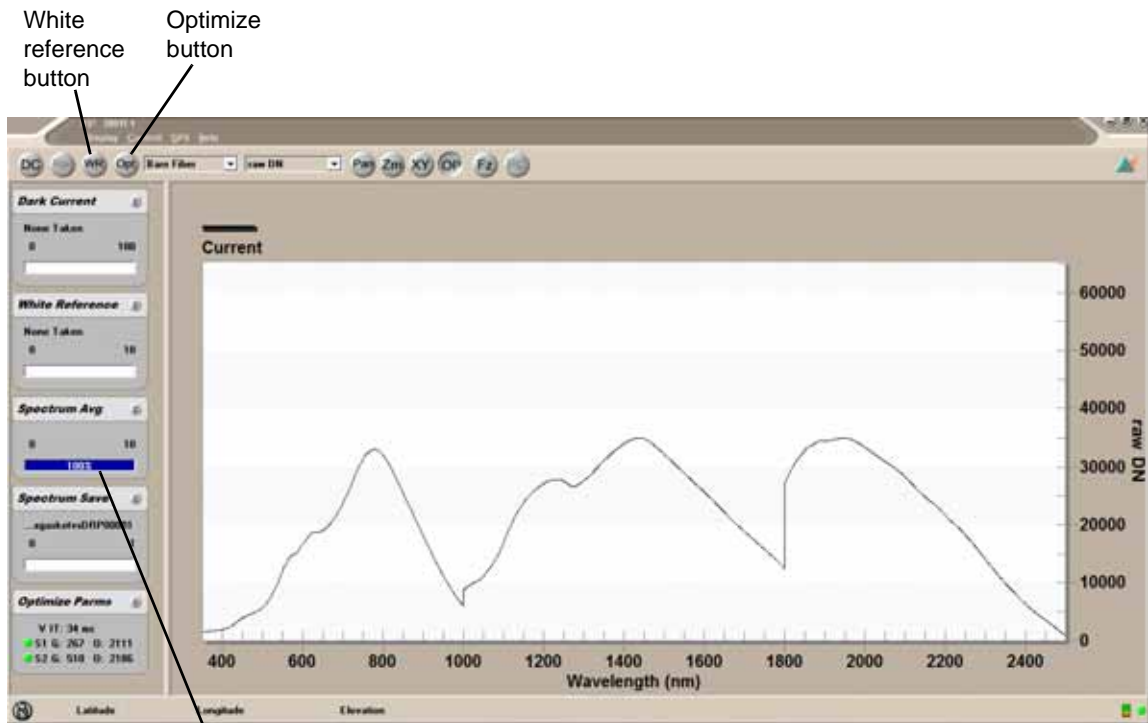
White reference button

Optimize button

DC WR Opt Bare Fiber raw DN Pan Zm XY OP Fz

Dark Current
None Taken
0 100

White Reference
None Taken
0 10

Spectrum Avg
0 10
100%

Spectrum Save
...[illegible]

Optimize Parms
VIT: 34 ms
S1 G: 267 O: 2111
S2 G: 510 O: 2186

Current

60000
50000
40000
30000
20000
10000
0

raw DN

400 600 800 1000 1200 1400 1600 1800 2000 2200 2400
Wavelength (nm)

Latitude Longitude Elevation